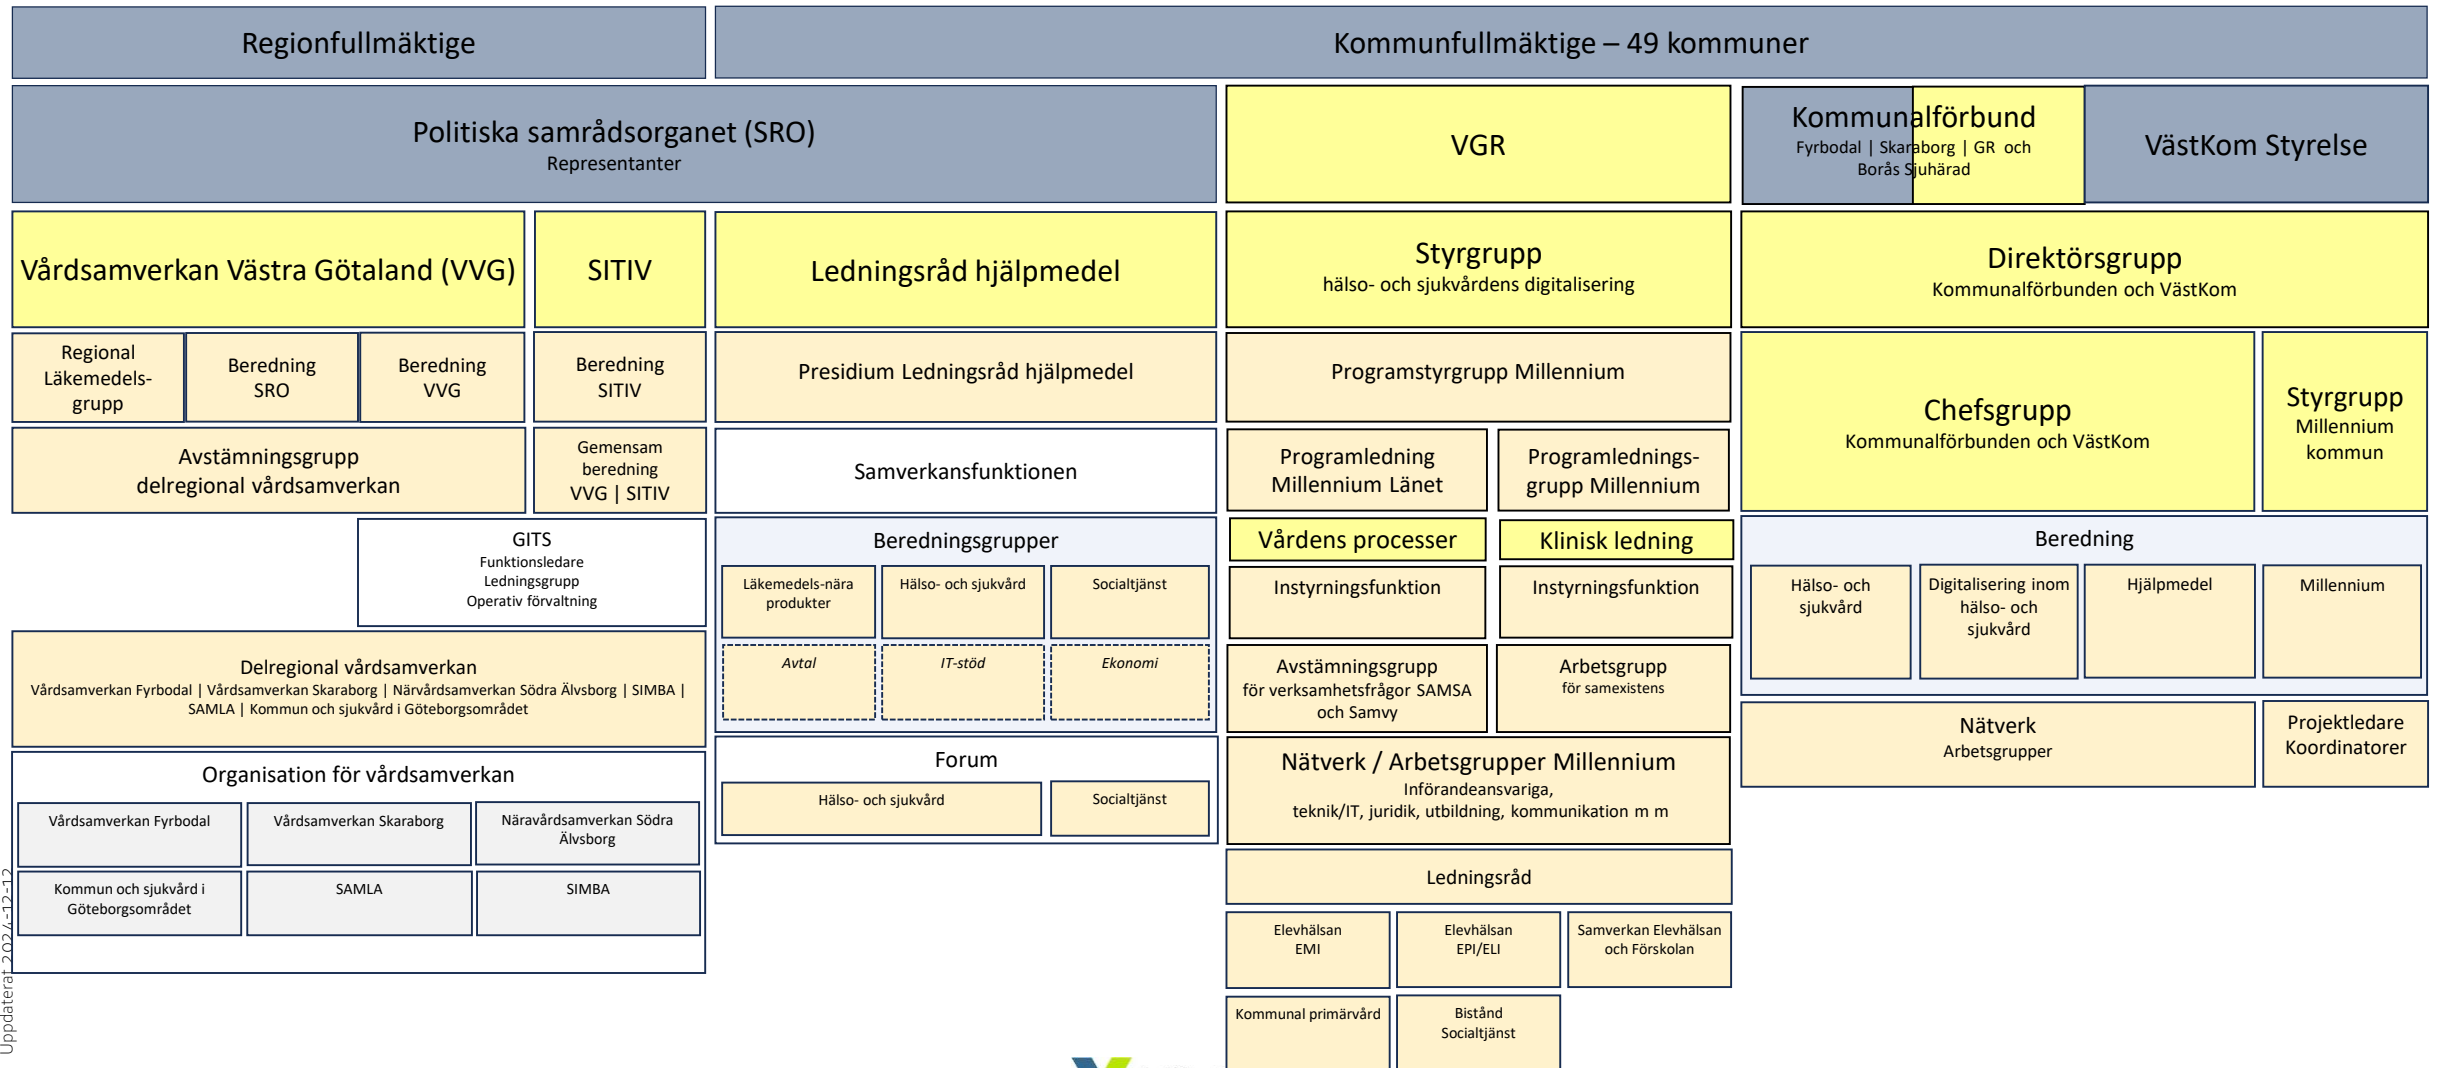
Regionfullmäktige

Kommunfullmäktige – 49 kommuner

Politiska samrådsorganet (SRO)
Representanter

VGR

Kommunalförbund
Fyrbodal | Skaraborg | GR och Borås Sjuhärad

VästKom Styrelse

Vårdsamverkan Västra Götaland (VVG)

SITIV

Ledningsråd hjälpmedel

Styrgrupp
hälso- och sjukvårdens digitalisering

Direktörsgrupp
Kommunalförbunden och VästKom

Regional Läkemedelsgrupp

Beredning SRO

Beredning VVG

Beredning SITIV

Presidium Ledningsråd hjälpmedel

Programstyrgrupp Millennium

Chefsgrupp
Kommunalförbunden och VästKom

Styrgrupp
Millennium kommun

Avstämningsgrupp
delregional vårdsamverkan

Gemensam beredning
VVG | SITIV

Samverkansfunktionen

Programledning Millennium Länet

Programledningsgrupp Millennium

GITS
Funktionsledare
Ledningsgrupp
Operativ förvaltning

Beredningsgrupper

Läkemedels-nära produkter

Hälso- och sjukvård

Socialtjänst

Avtal

IT-stöd

Ekonomi

Vårdens processer

Klinisk ledning

Instyrningsfunktion

Instyrningsfunktion

Beredning

Hälso- och sjukvård

Digitalisering inom hälso- och sjukvård

Hjälpmedel

Millennium

Delregional vårdsamverkan
Vårdsamverkan Fyrbodal | Vårdsamverkan Skaraborg | Närvårdsamverkan Södra Älvsborg | SIMBA | SAMLA | Kommun och sjukvård i Göteborgsområdet

Avstämningsgrupp
för verksamhetsfrågor SAMSA och Samvy

Arbetsgrupp
för samexistens

Nätverk
Arbetsgrupper

Projektledare Koordinatorer

Organisation för vårdsamverkan

Vårdsamverkan Fyrbodal

Vårdsamverkan Skaraborg

Näravårdsamverkan Södra Älvsborg

Kommun och sjukvård i Göteborgsområdet

SAMLA

SIMBA

Forum

Hälso- och sjukvård

Socialtjänst

Nätverk / Arbetsgrupper Millennium
Införandeansvariga,
teknik/IT, juridik, utbildning, kommunikation m m

Ledningsråd

Elevhälsan EMI

Elevhälsan EPI/ELI

Samverkan Elevhälsan och Förskolan

Kommunal primärvård

Bistånd Socialtjänst

Uppdaterat 2024-12-12